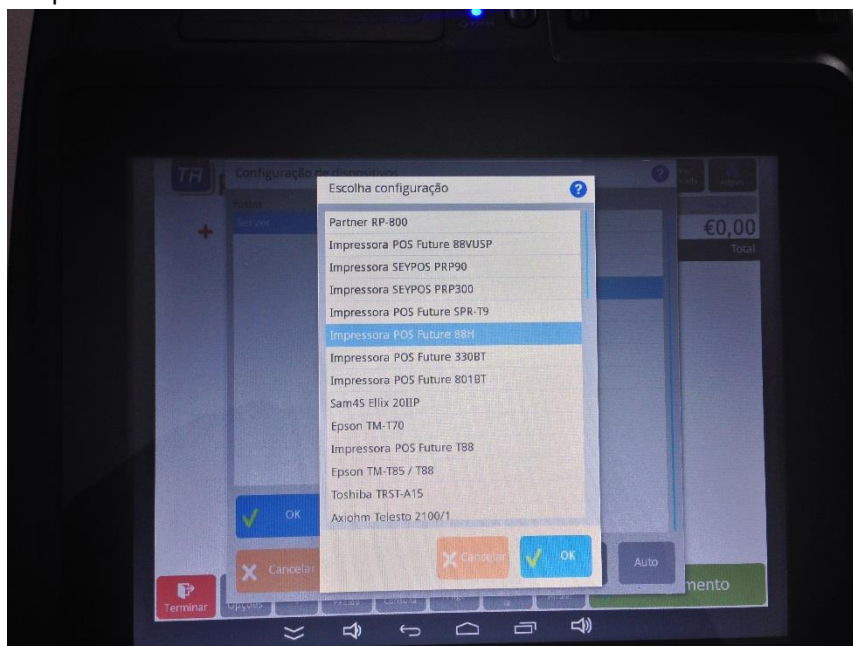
TR
Configuração de dispositivos
Escolha configuração
Partner RP-800
Impressora POS Future 88VUSP
Impressora SEYPOS PRP90
Impressora SEYPOS PRP300
Impressora POS Future SPR-T9
Impressora POS Future 88H
Impressora POS Future 330BT
Impressora POS Future 8018T
Sam4S Ellix 20IIP
Epson TM-T70
Impressora POS Future T88
Epson TM-T85 / T88
Toshiba TRST-A15
Axiohm Telesto 2100/1
€0,00
Total
OK
Cancelar
Cancelar
OK
Auto
Terminar
mento